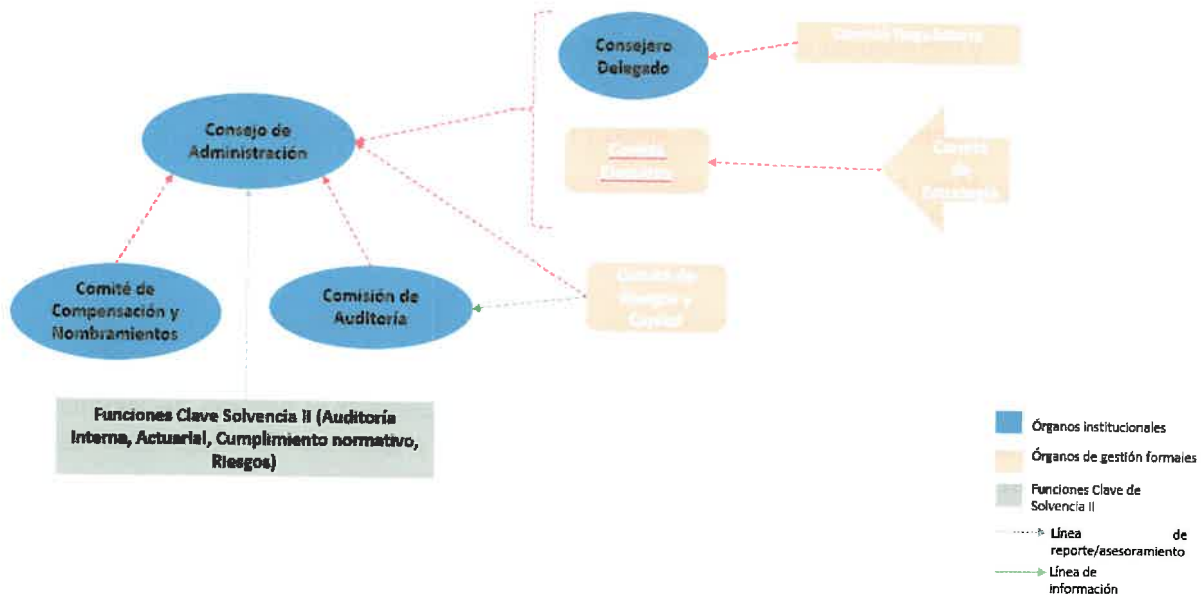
Consejero Delegado

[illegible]

Consejo de Administración

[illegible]

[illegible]

Comité de Compensación y Nombramientos

Comisión de Auditoría

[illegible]

Funciones Clave Solvencia II (Auditoría Interna, Actuarial, Cumplimiento normativo, Riesgos)

Órganos institucionales

Órganos de gestión formales

Funciones Clave de Solvencia II

Línea de reporte/asesoramiento

Línea de información